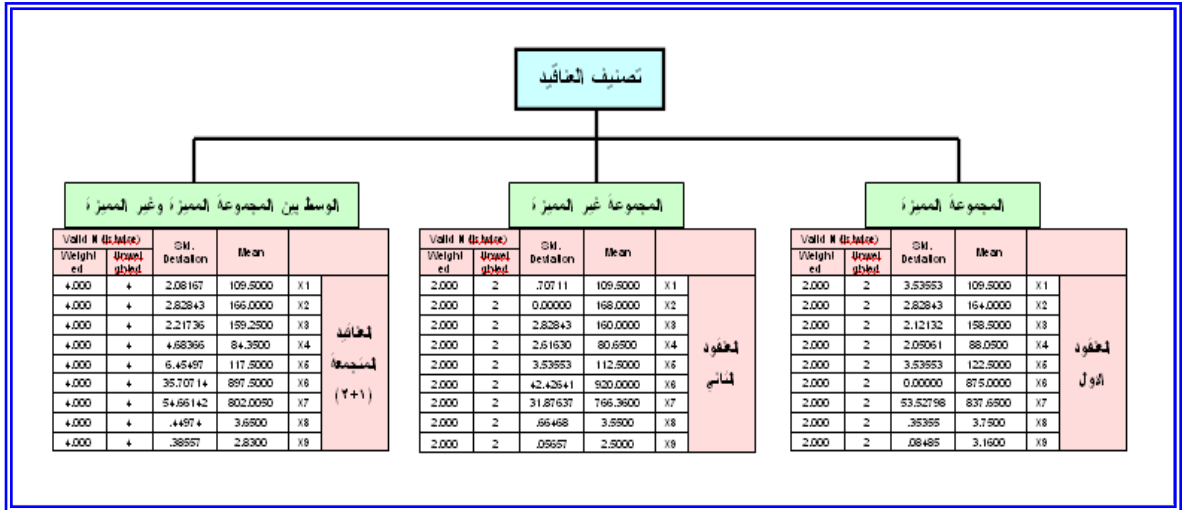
تصنيف العناقيد

الوسط بين المجموعة المميزة وغير المميزة

| Valid N (listwise) | | Std. Deviation | Mean | | |
|---|---|---|---|---|---|
| Weighted | Unweighted | | | | |
| 4.000 | 4 | 2.08167 | 109.5000 | X1 | العناقيد المتجمعة (٢+١) |
| 4.000 | 4 | 2.82843 | 166.0000 | X2 | |
| 4.000 | 4 | 2.21736 | 159.2500 | X3 | |
| 4.000 | 4 | 4.68366 | 84.3500 | X4 | |
| 4.000 | 4 | 6.45497 | 117.5000 | X5 | |
| 4.000 | 4 | 35.70714 | 897.5000 | X6 | |
| 4.000 | 4 | 54.66142 | 802.0050 | X7 | |
| 4.000 | 4 | .44974 | 3.6500 | X8 | |
| 4.000 | 4 | .38557 | 2.8300 | X9 | |

المجموعة غير المميزة

| Valid N (listwise) | | Std. Deviation | Mean | | |
|---|---|---|---|---|---|
| Weighted | Unweighted | | | | |
| 2.000 | 2 | .70711 | 109.5000 | X1 | العنقود الثاني |
| 2.000 | 2 | 0.00000 | 168.0000 | X2 | |
| 2.000 | 2 | 2.82843 | 160.0000 | X3 | |
| 2.000 | 2 | 2.61630 | 80.6500 | X4 | |
| 2.000 | 2 | 3.53553 | 112.5000 | X5 | |
| 2.000 | 2 | 42.42641 | 920.0000 | X6 | |
| 2.000 | 2 | 31.87637 | 766.3600 | X7 | |
| 2.000 | 2 | .56468 | 3.5500 | X8 | |
| 2.000 | 2 | .05657 | 2.5000 | X9 | |

المجموعة المميزة

| Valid N (listwise) | | Std. Deviation | Mean | | |
|---|---|---|---|---|---|
| Weighted | Unweighted | | | | |
| 2.000 | 2 | 3.53553 | 109.5000 | X1 | العنقود الاول |
| 2.000 | 2 | 2.82843 | 164.0000 | X2 | |
| 2.000 | 2 | 2.12132 | 158.5000 | X3 | |
| 2.000 | 2 | 2.05061 | 88.0500 | X4 | |
| 2.000 | 2 | 3.53553 | 122.5000 | X5 | |
| 2.000 | 2 | 0.00000 | 875.0000 | X6 | |
| 2.000 | 2 | 53.52798 | 837.6500 | X7 | |
| 2.000 | 2 | .35355 | 3.7500 | X8 | |
| 2.000 | 2 | .08485 | 3.1600 | X9 | |